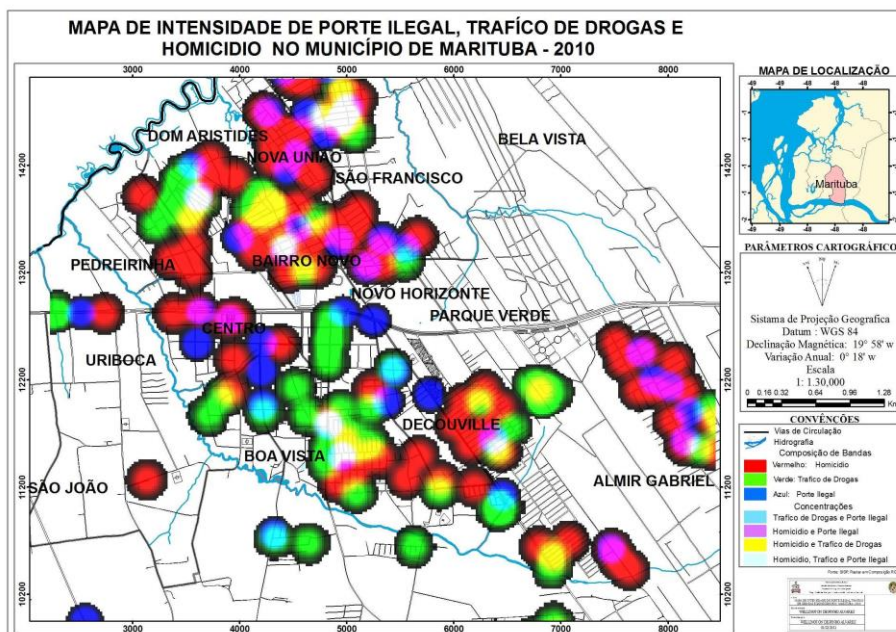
MAPA DE INTENSIDADE DE PORTE ILEGAL, TRAFÍCO DE DROGAS E HOMICIDIO NO MUNICÍPIO DE MARITUBA - 2010

3000 4000 5000 6000 7000 8000

14200 13200 12200 11200 10200

DOM ARISTIDES
NOVA UNIÃO
SÃO FRANCISCO
BELA VISTA
PEDREIRINHA
BAIRRO NOVO
NOVO HORIZONTE
PARQUE VERDE
CENTRO
URIBOCA
DECOUVILLE
BOA VISTA
SÃO JOÃO
ALMIR GABRIEL

MAPA DE LOCALIZAÇÃO
Marituba

PARÂMETROS CARTOGRÁFICOS
Sistema de Projeção Geografica
Datum : WGS 84
Declinação Magnética: 19° 58' w
Variação Anual: 0° 18' w
Escala
1: 1.30,000
0 0.16 0.32 0.64 0.96 1.28 Km

CONVENÇÕES
Vias de Circulação
Hidrografia
Composição de Bandas
Vermelho: Homicidio
Verde: Trafico de Drogas
Azul: Porte Ilegal
Concentrações
Trafico de Drogas e Porte Ilegal
Homicidio e Porte Ilegal
Homicidio e Trafico de Drogas
Homicidio, Trafico e Porte Ilegal

Fonte: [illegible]

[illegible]